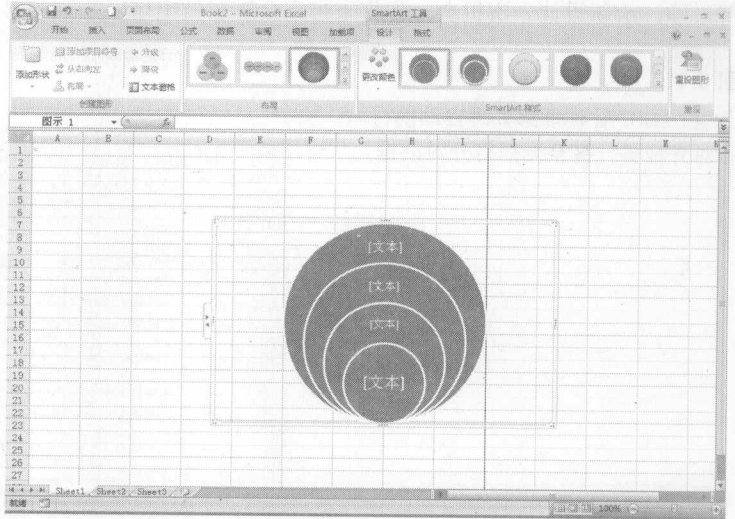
Book2 - Microsoft Excel

SmartArt 工具

开始 插入 页面布局 公式 数据 审阅 视图 加载项 设计 格式

添加形状 添加项目符号 从右向左 布局 升级 降级 文本窗格

创建图形

布局

更改颜色

SmartArt 样式

重设图形

重置

图示 1

| | A | B | C | D | E | F | G | H | I | J | K | L | M |
|---|---|---|---|---|---|---|---|---|---|---|---|---|---|
| 1 | | | | | | | | | | | | | |
| 2 | | | | | | | | | | | | | |
| 3 | | | | | | | | | | | | | |
| 4 | | | | | | | | | | | | | |
| 5 | | | | | | | | | | | | | |
| 6 | | | | | | | | | | | | | |
| 7 | | | | | | | | | | | | | |
| 8 | | | | | | | | | | | | | |
| 9 | | | | | | | | | | | | | |
| 10 | | | | | | | | | | | | | |
| 11 | | | | | | | | | | | | | |
| 12 | | | | | | | | | | | | | |
| 13 | | | | | | | | | | | | | |
| 14 | | | | | | | | | | | | | |
| 15 | | | | | | | | | | | | | |
| 16 | | | | | | | | | | | | | |
| 17 | | | | | | | | | | | | | |
| 18 | | | | | | | | | | | | | |
| 19 | | | | | | | | | | | | | |
| 20 | | | | | | | | | | | | | |
| 21 | | | | | | | | | | | | | |
| 22 | | | | | | | | | | | | | |
| 23 | | | | | | | | | | | | | |
| 24 | | | | | | | | | | | | | |
| 25 | | | | | | | | | | | | | |
| 26 | | | | | | | | | | | | | |
| 27 | | | | | | | | | | | | | |

[文本]

[文本]

[文本]

[文本]

Sheet1 Sheet2 Sheet3

就绪

100%